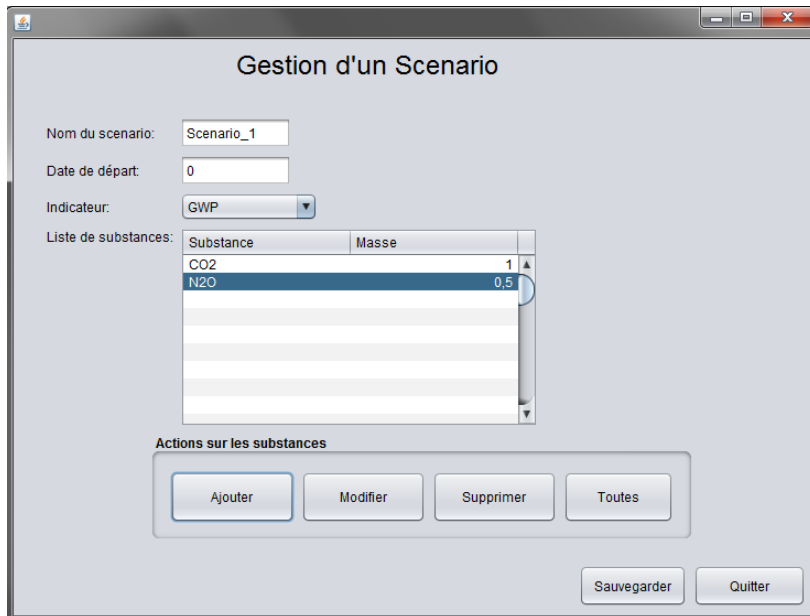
Gestion d'un Scenario

Nom du scenario: Scenario_1

Date de départ: 0

Indicateur: GWP

Liste de substances:

| Substance | Masse |
|---|---|
| CO2 | 1 |
| N2O | 0,5 |

Actions sur les substances

Ajouter
Modifier
Supprimer
Toutes

Sauvegarder
Quitter